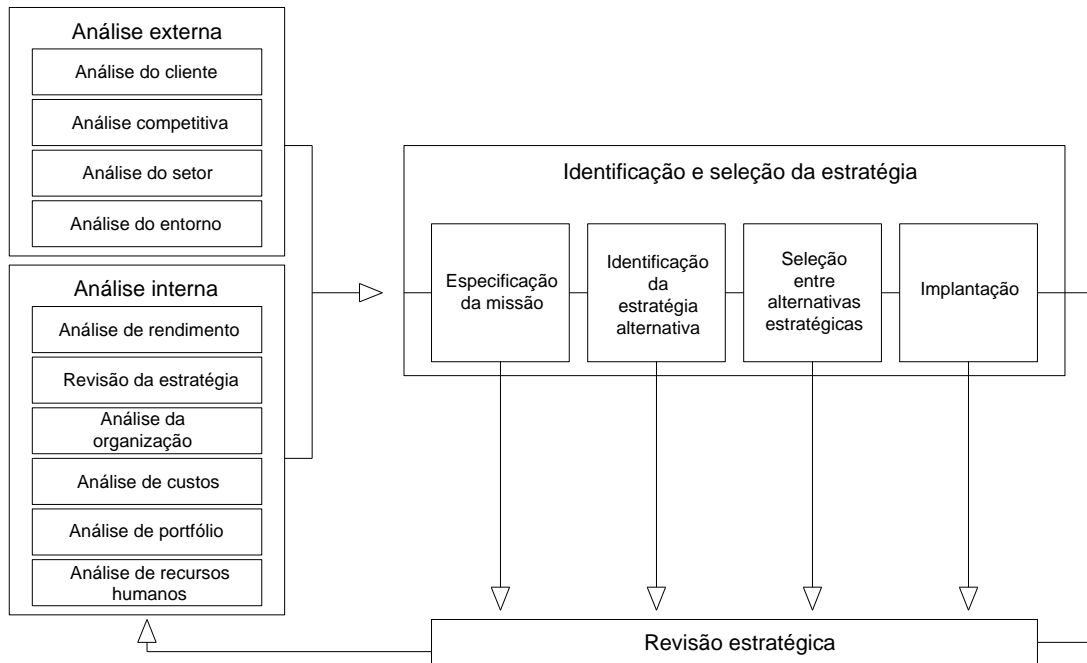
Análise externa

Análise do cliente

Análise competitiva

Análise do setor

Análise do entorno

Análise interna

Análise de rendimento

Revisão da estratégia

Análise da organização

Análise de custos

Análise de portfólio

Análise de recursos humanos

Identificação e seleção da estratégia

Especificação da missão

Identificação da estratégia alternativa

Seleção entre alternativas estratégicas

Implantação

Revisão estratégica